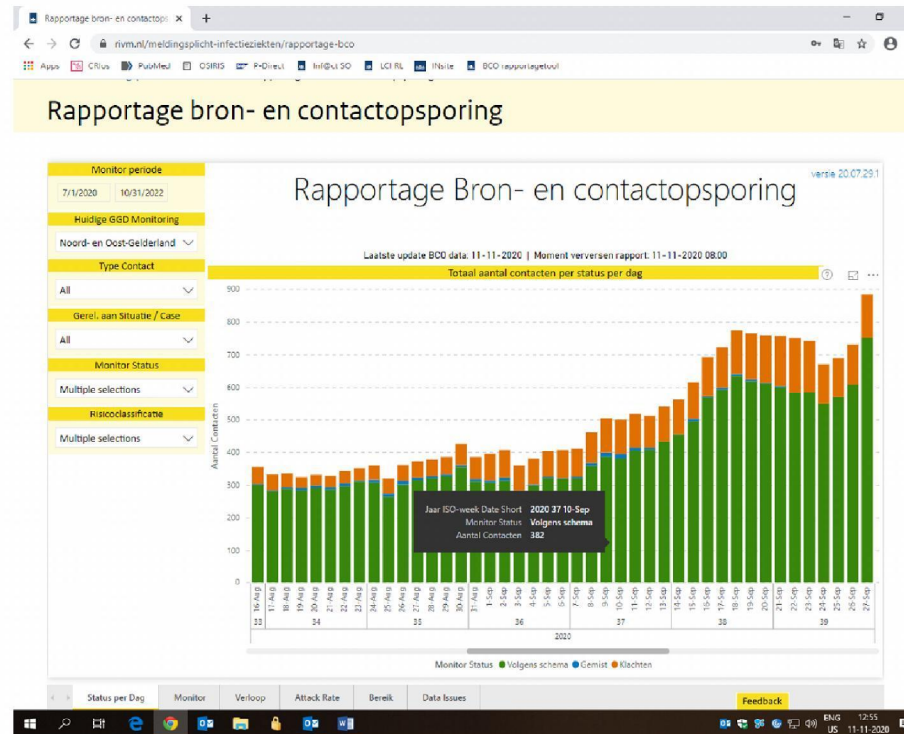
Rapportage bron- en contactops ×   +

rivm.nl/meldingsplicht-infectieziekten/rapportage-bco

Apps  CRius  PubMed  OSIRIS  P-Direct  Inf@ct SO  LCI RL  INsite  BCO rapportagetool

Rapportage bron- en contactopsporing

Monitor periode
7/1/2020   10/31/2022
Huidige GGD Monitoring
Noord- en Oost-Gelderland
Type Contact
All
Gerel. aan Situatie / Case
All
Monitor Status
Multiple selections
Risicoclassificatie
Multiple selections

versie 20.07.29.1

Rapportage Bron- en contactopsporing

Laatste update BCO data: 11-11-2020 | Moment verversen rapport: 11-11-2020 08:00

Totaal aantal contacten per status per dag

Aantal Contacten

900
800
700
600
500
400
300
200
100
0

Jaar ISO-week Date Short 2020 37 10-Sep
Monitor Status Volgens schema
Aantal Contacten 382

16-Aug 17-Aug 18-Aug 19-Aug 20-Aug 21-Aug 22-Aug 23-Aug 24-Aug 25-Aug 26-Aug 27-Aug 28-Aug 29-Aug 30-Aug 31-Aug 1-Sep 2-Sep 3-Sep 4-Sep 5-Sep 6-Sep 7-Sep 8-Sep 9-Sep 10-Sep 11-Sep 12-Sep 13-Sep 14-Sep 15-Sep 16-Sep 17-Sep 18-Sep 19-Sep 20-Sep 21-Sep 22-Sep 23-Sep 24-Sep 25-Sep 26-Sep 27-Sep

33 34 35 36 37 38 39

2020

Monitor Status ● Volgens schema ● Gemist ● Klachten

Status per Dag   Monitor   Verloop   Attack Rate   Bereik   Data Issues

Feedback

ENG US 12:55 11-11-2020